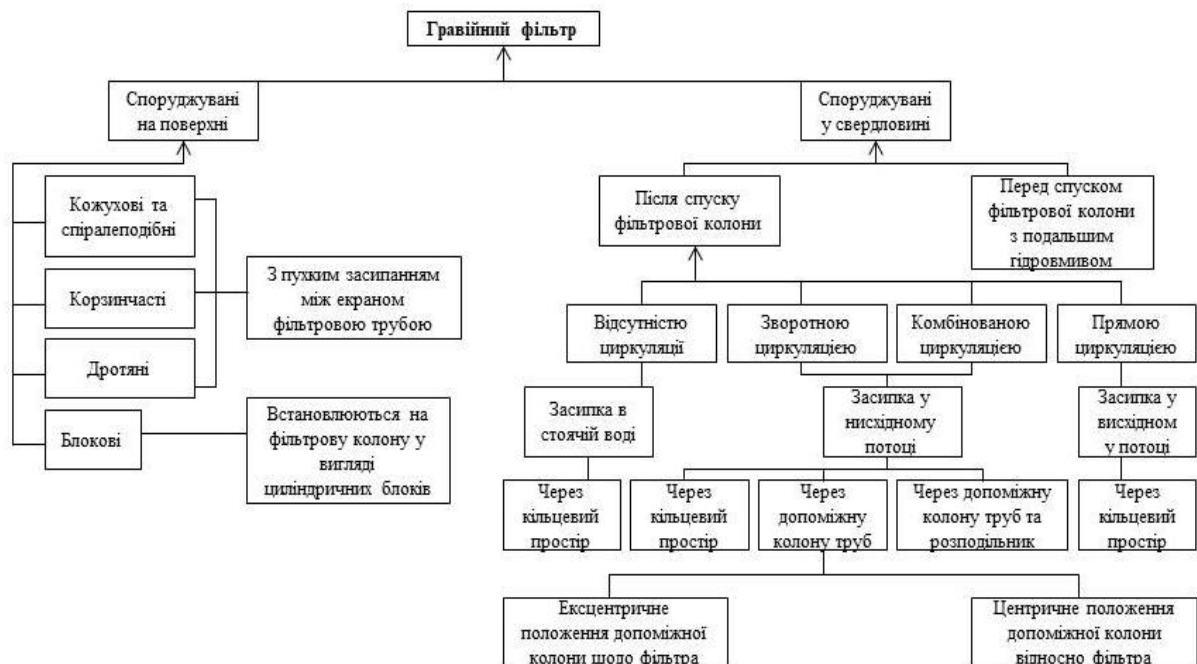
Гравійний фільтр

Споруджувані на поверхні

Споруджувані у свердловині

Кожухові та спіралеподібні

Корзинчасті

Дротяні

Блокові

З пухким засипанням між екраном фільтровою трубою

Встановлюються на фільтрову колону у вигляді циліндричних блоків

Після спуску фільтрової колони

Перед спуском фільтрової колони з подальшим гідровмивом

Відсутністю циркуляції

Зворотною циркуляцією

Комбінованою циркуляцією

Прямою циркуляцією

Засипка в стоячій воді

Засипка у нисхідному потоці

Засипка у висхідном у потоці

Через кільцевий простір

Через кільцевий простір

Через допоміжну колону труб

Через допоміжну колону труб та розподільник

Через кільцевий простір

Ексцентричне положення допоміжної колони щодо фільтра

Центричне положення допоміжної колони відносно фільтра